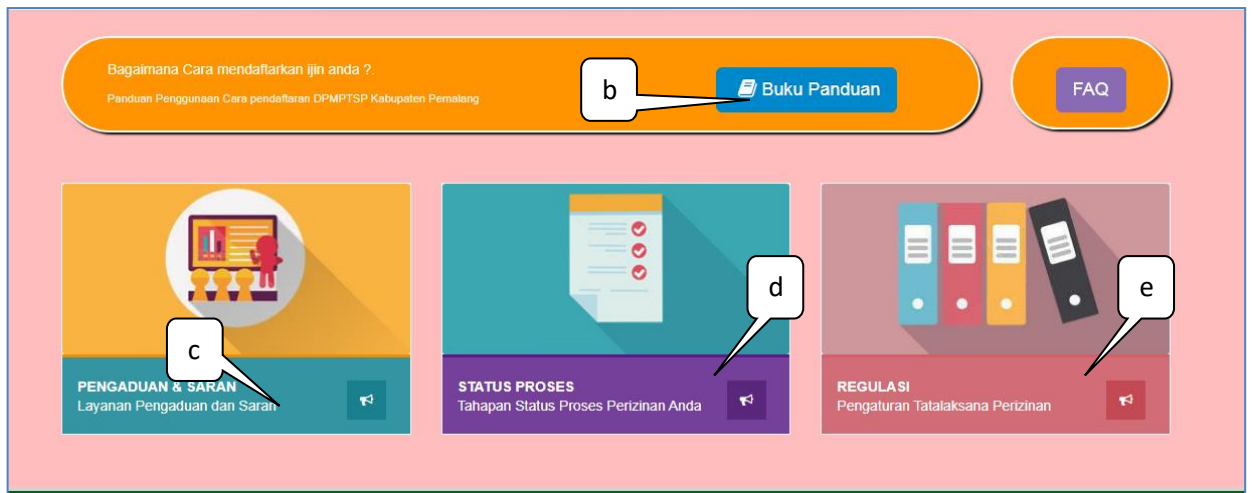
Bagaimana Cara mendaftarkan ijin anda ?.
Panduan Penggunaan Cara pendaftaran DPMPTSP Kabupaten Pemalang

b

Buku Panduan

FAQ

c

PENGADUAN & SARAN
Layanan Pengaduan dan Saran

d

STATUS PROSES
Tahapan Status Proses Perizinan Anda

e

REGULASI
Pengaturan Tatalaksana Perizinan